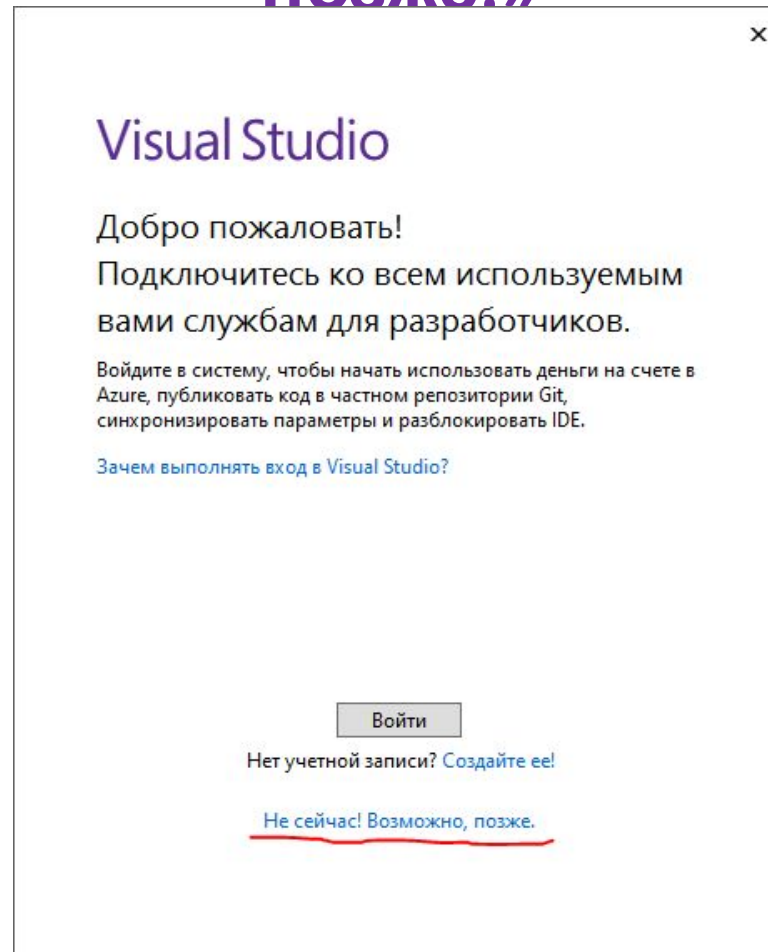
позже»

×

Visual Studio

Добро пожаловать!
Подключитесь ко всем используемым вами службам для разработчиков.

Войдите в систему, чтобы начать использовать деньги на счете в Azure, публиковать код в частном репозитории Git, синхронизировать параметры и разблокировать IDE.

Зачем выполнять вход в Visual Studio?

Войти

Нет учетной записи? Создайте ее!

Не сейчас! Возможно, позже.